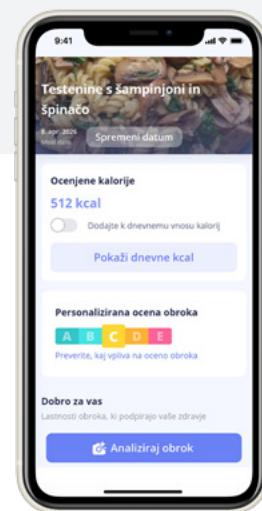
9:41

Testenine s šampinjoni in špinačo

8. apr. 2025
Moj dan

Spremeni datum

Ocenjene kalorije

512 kcal

Dodajte k dnevnemu vnosu kalorij

Pokaži dnevne kcal

Personalizirana ocena obroka

A B C D E

Preverite, kaj vpliva na oceno obroka

Dobro za vas

Lastnosti obroka, ki podpirajo vaše zdravje

Analiziraj obrok